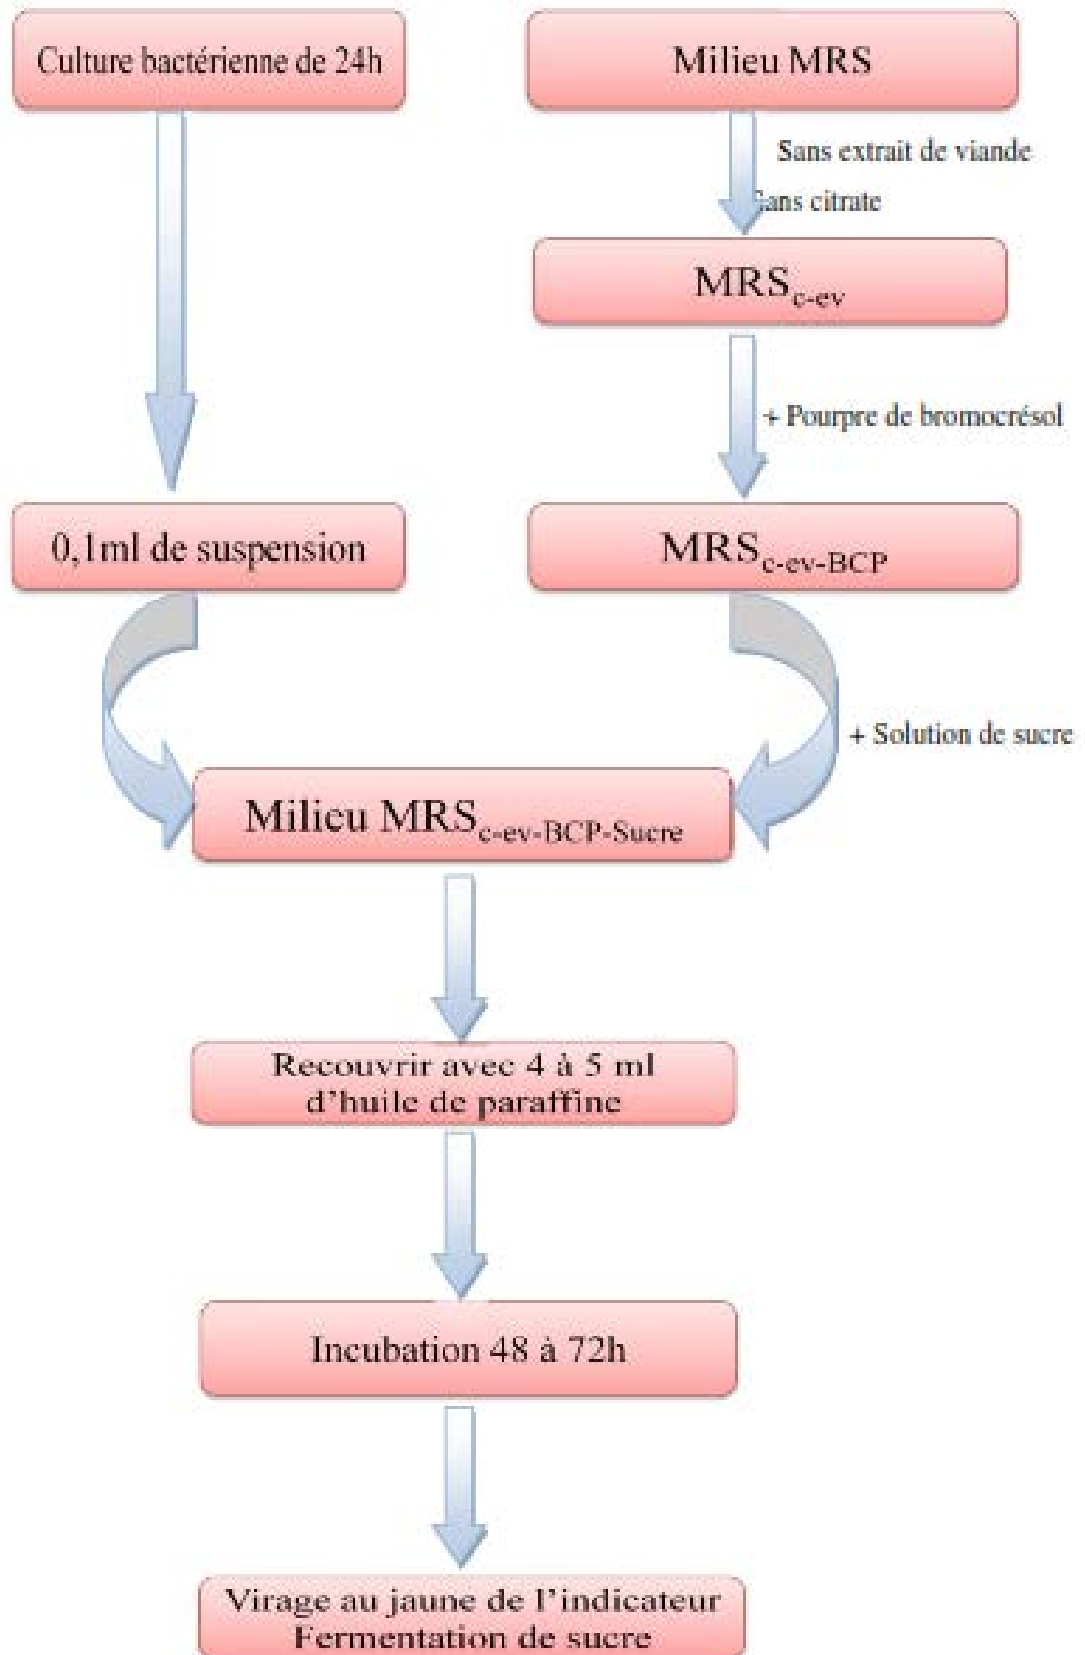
Culture bactérienne de 24h

Milieu MRS

Sans extrait de viande
Sans citrate

$MRS_{c\text{-}ev}$

+ Pourpre de bromocrésol

0,1ml de suspension

$MRS_{c\text{-}ev\text{-}BCP}$

+ Solution de sucre

Milieu $MRS_{c\text{-}ev\text{-}BCP\text{-}Sucre}$

Recouvrir avec 4 à 5 ml d'huile de paraffine

Incubation 48 à 72h

Virage au jaune de l'indicateur
Fermentation de sucre